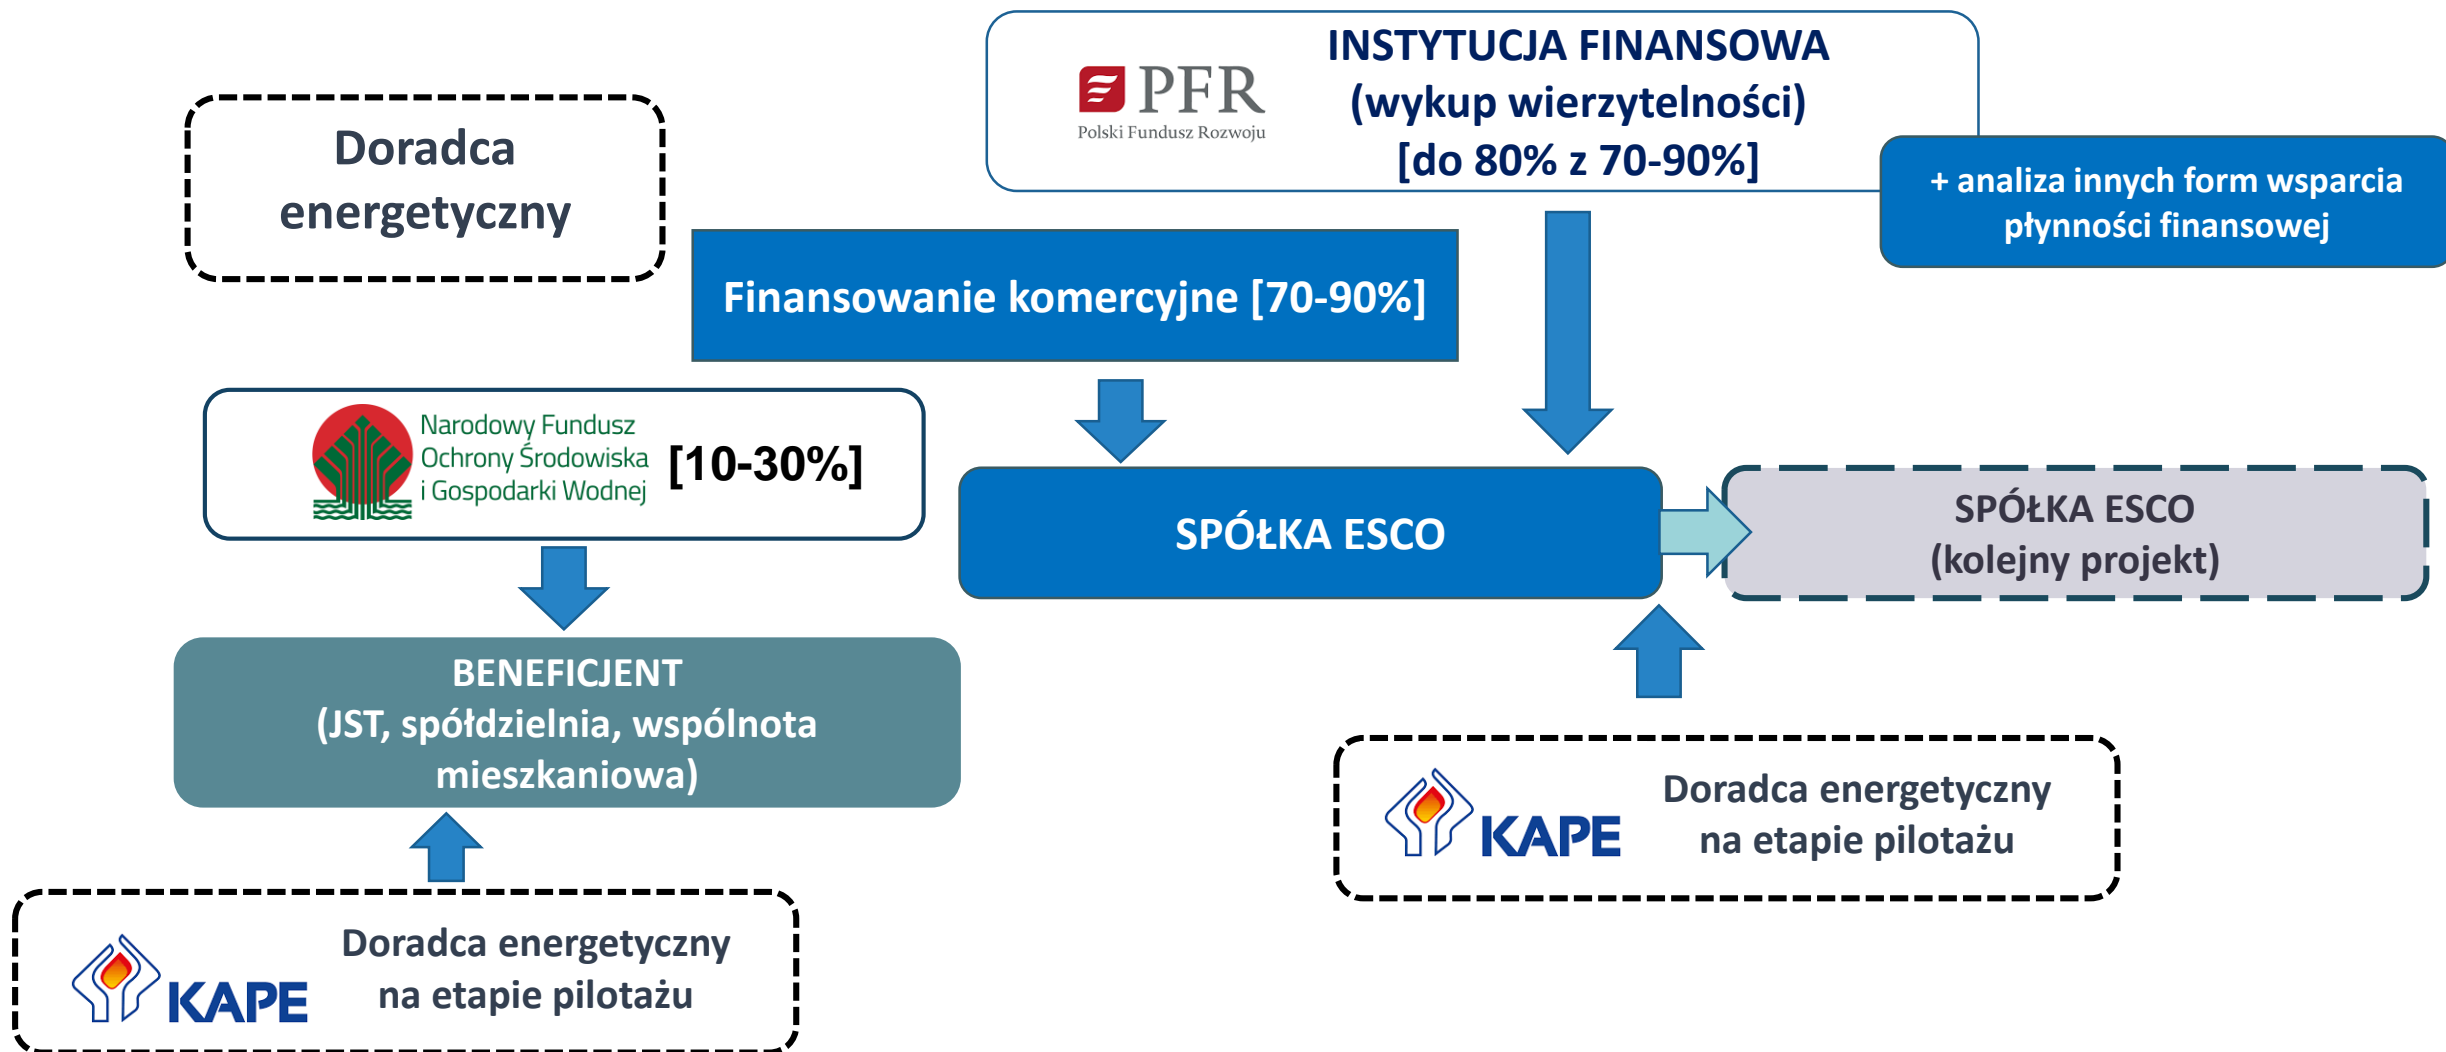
PFR
Polski Fundusz Rozwoju

INSTYTUCJA FINANSOWA
(wykup wierzytelności)
[do 80% z 70-90%]

+ analiza innych form wsparcia płynności finansowej

Doradca energetyczny

Finansowanie komercyjne [70-90%]

Narodowy Fundusz Ochrony Środowiska i Gospodarki Wodnej [10-30%]

SPÓŁKA ESCO

SPÓŁKA ESCO
(kolejny projekt)

BENEFICJENT
(JST, spółdzielnia, wspólnota mieszkaniowa)

KAPE Doradca energetyczny na etapie pilotażu

KAPE Doradca energetyczny na etapie pilotażu